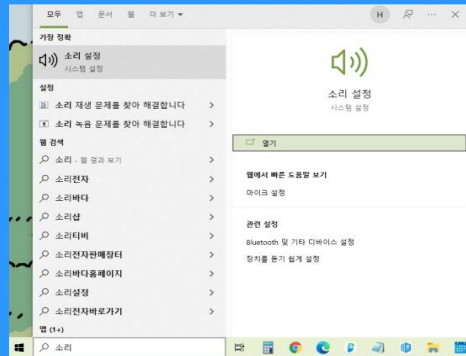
모두 앱 문서 웹 더 보기 ▾

H ··· ✕

가장 정확

소리 설정
시스템 설정

설정

소리 재생 문제를 찾아 해결합니다 >

소리 녹음 문제를 찾아 해결합니다 >

웹 검색

소리 - 웹 결과 보기 >

소리전자 >

소리바다 >

소리샵 >

소리티비 >

소리전자판매장터 >

소리바다홈페이지 >

소리설정 >

소리전자바로가기 >

앱 (1+)

소리

소리 설정
시스템 설정

열기

웹에서 빠른 도움말 보기

마이크 설정

관련 설정

Bluetooth 및 기타 디바이스 설정

장치를 듣기 쉽게 설정